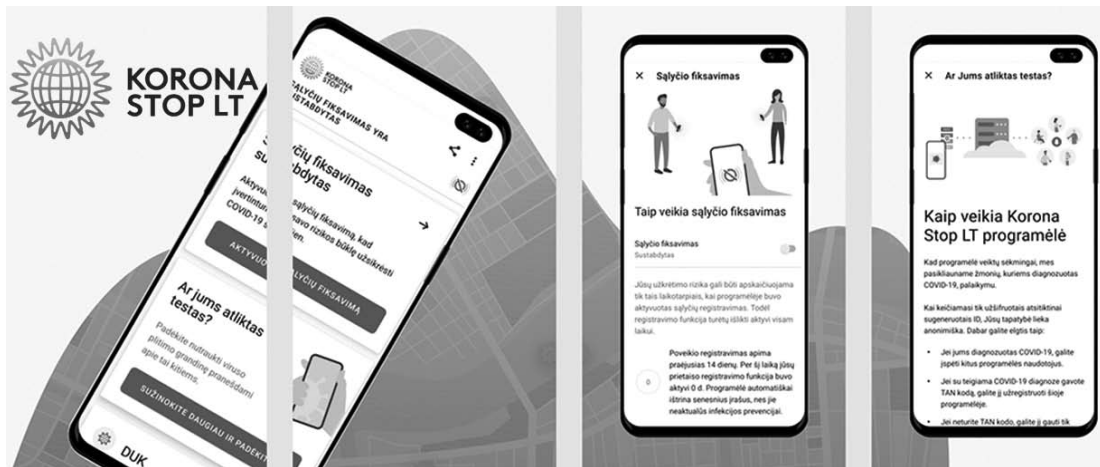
KORONA STOP LT

KORONA STOP LT

SĄLYČIŲ FIKSAVIMAS YRA SUSTABDYTAS

Sąlyčių fiksavimas sustabdytas

sąlyčių fiksavimą, kad savo rizikos būklę užsikrėsti

ALYČIŲ FIKSAVIMĄ

Ar jums atliktas testas?

Padėkite nutraukti viruso plitimo grandinę pranešdami apie tai kitiems.

SUŽINOKITE DAUGIAU IR PADĖK

DUK

Sus

Aktyvuo įvertintu COVID-19

AKTYVUO

Sąlyčio fiksavimas

Taip veikia sąlyčio fiksavimas

Sąlyčio fiksavimas
Sustabdytas

Jūsų užkrėtimo rizika gali būti apskaičiuojama tik tais laikotarpiais, kai programėlėje buvo aktyvuotas sąlyčių registravimas. Todėl registravimo funkcija turėtų išlikti aktyvi visam laikui.

Poveikio registravimas apima praėjusias 14 dienų. Per šį laiką jūsų prietaiso registravimo funkcija buvo aktyvi 0 d. Programėlė automatiškai ištrina senesnius įrašus, nes jie neaktualūs infekcijos prevencijai.

0

Ar Jums atliktas testas?

Kaip veikia Korona Stop LT programėlė

Kad programėlė veiktų sėkmingai, mes pasikliaunamė žmonių, kuriems diagnozuotas COVID-19, palaikymu.

Kai keičiamasi tik užšifruotais atsitiktinai sugeneruotais ID, Jūsų tapatybė lieka anonimiška. Dabar galite elgtis taip:

• Jei jums diagnozuotas COVID-19, galite įspėti kitus programėlės naudotojus.

• Jei su teigiama COVID-19 diagnoze gavote TAN kodą, galite jį užregistruoti šioje programėlėje.

• Jei neturite TAN kodo, galite jį gauti tik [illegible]